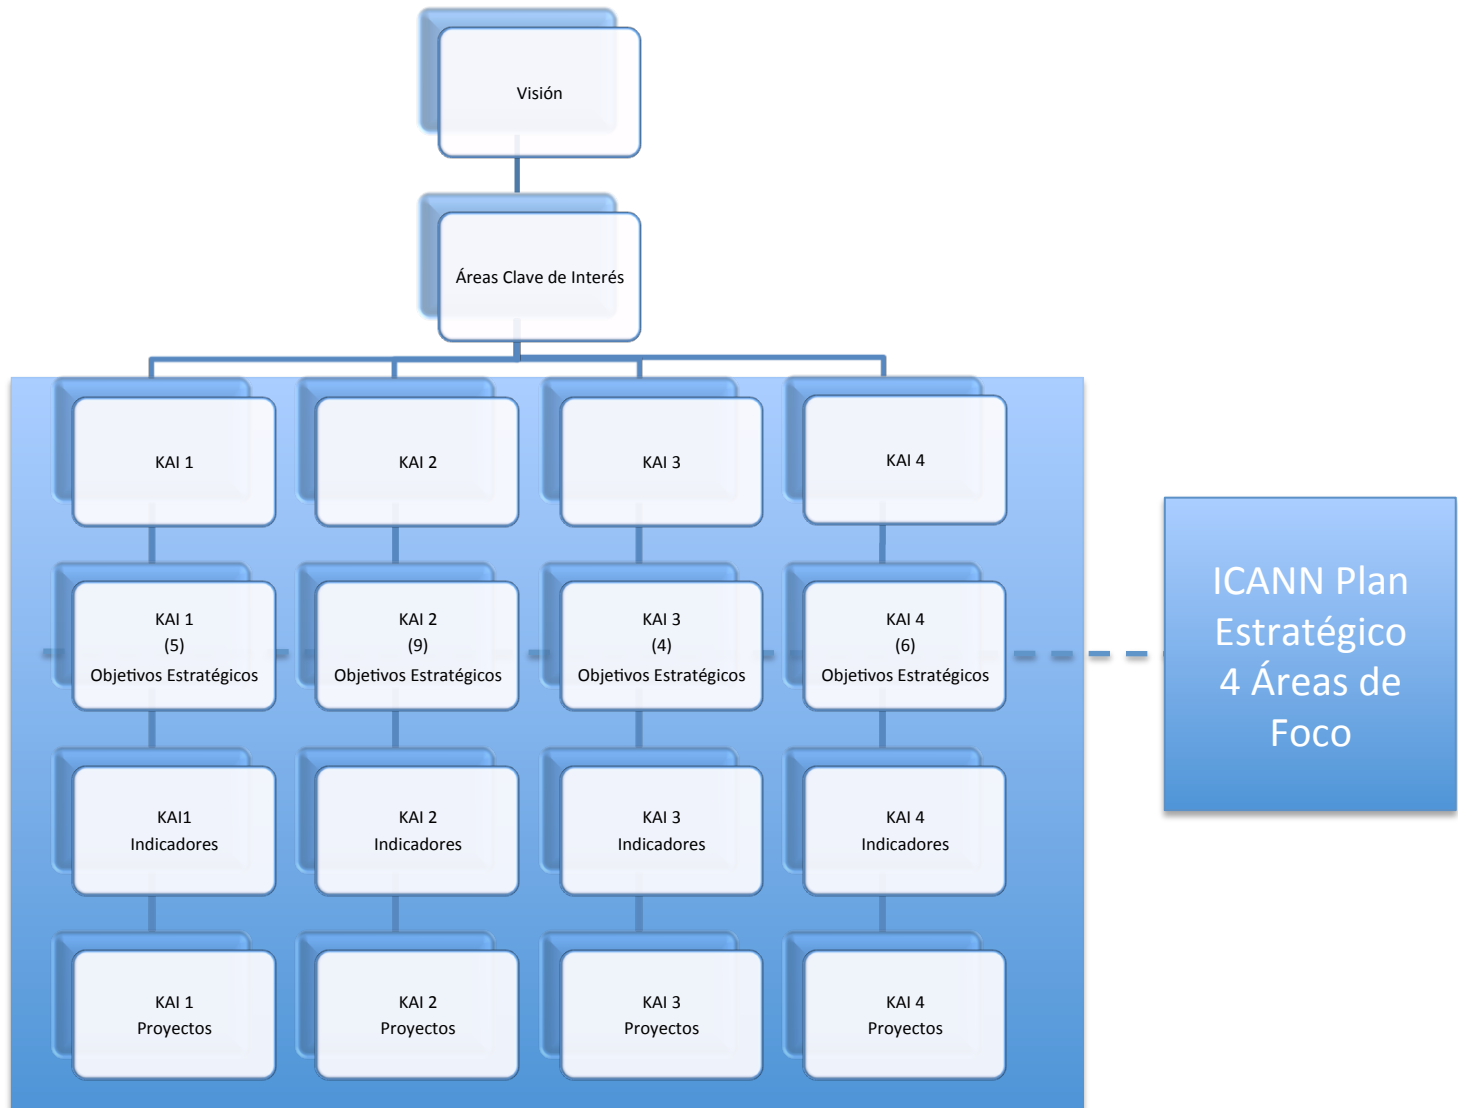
Visión

Áreas Clave de Interés

KAI 1

KAI 2

KAI 3

KAI 4

KAI 1
(5)
Objetivos Estratégicos

KAI 2
(9)
Objetivos Estratégicos

KAI 3
(4)
Objetivos Estratégicos

KAI 4
(6)
Objetivos Estratégicos

KAI1
Indicadores

KAI 2
Indicadores

KAI 3
Indicadores

KAI 4
Indicadores

KAI 1
Proyectos

KAI 2
Proyectos

KAI 3
Proyectos

KAI 4
Proyectos

ICANN Plan Estratégico 4 Áreas de Foco